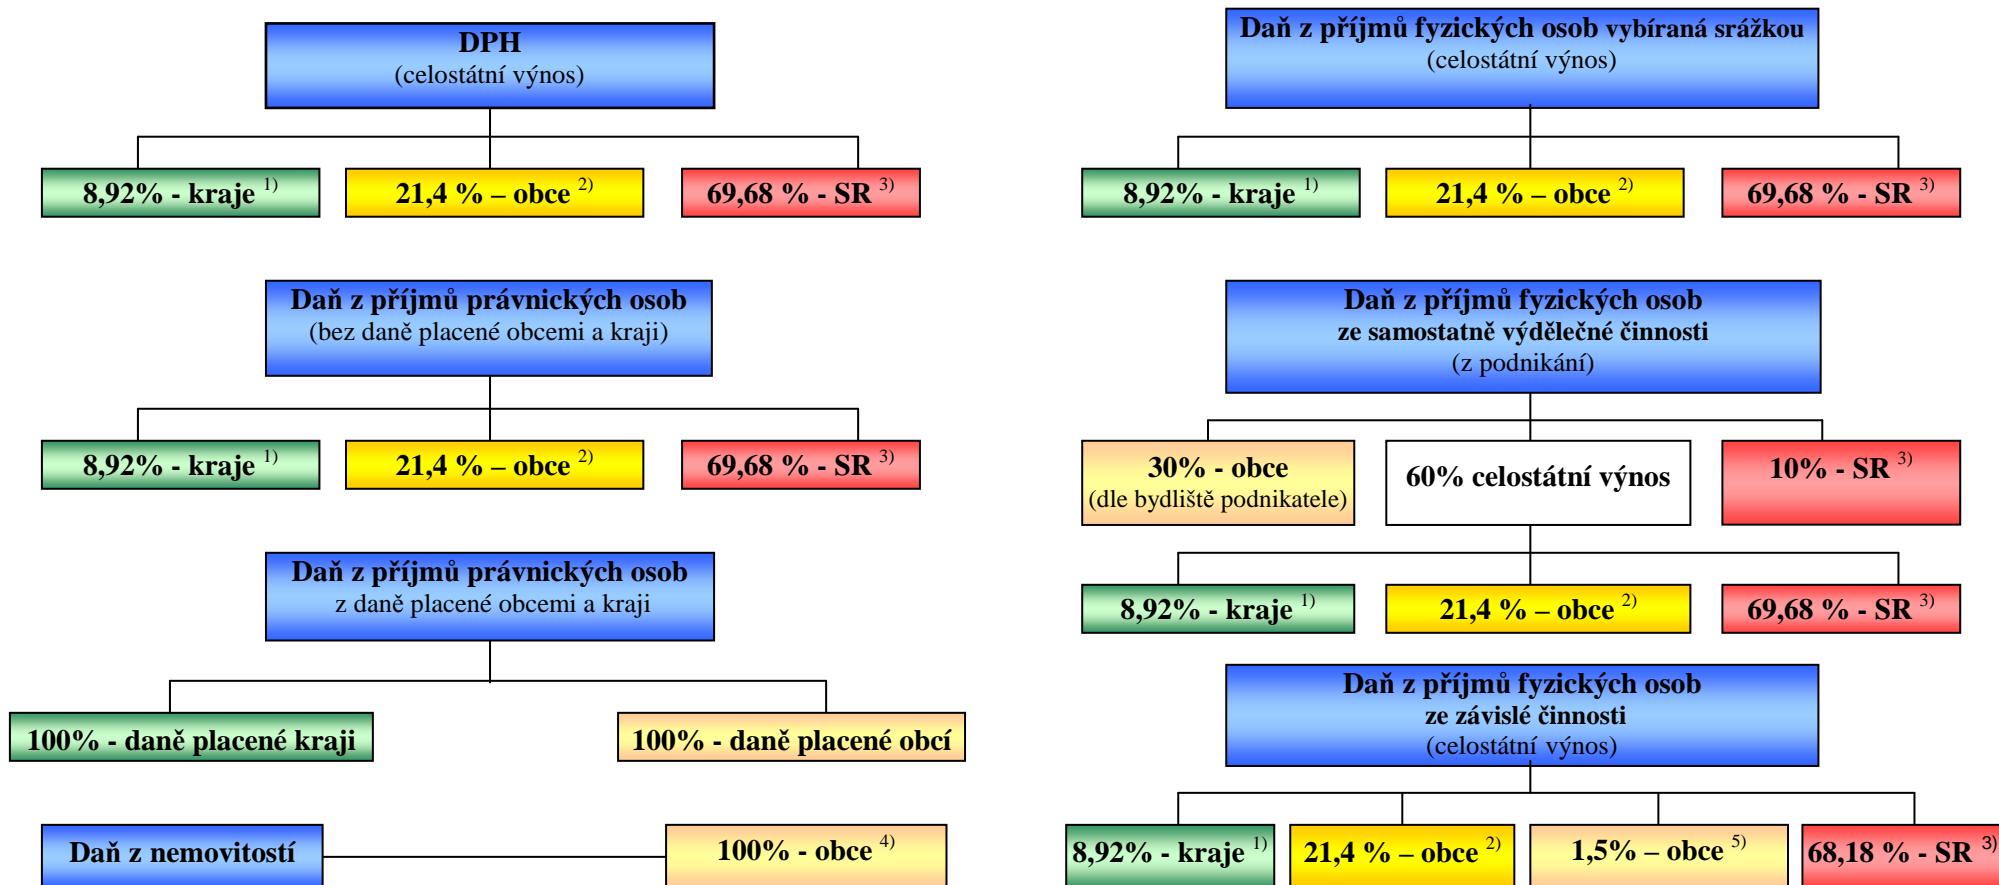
DPH
(celostátní výnos)

8,92% - kraje $^{1)}$

21,4 % – obce $^{2)}$

69,68 % - SR $^{3)}$

Daň z příjmů právnických osob
(bez daně placené obcemi a kraji)

8,92% - kraje $^{1)}$

21,4 % – obce $^{2)}$

69,68 % - SR $^{3)}$

Daň z příjmů právnických osob
z daně placené obcemi a kraji

100% - daně placené kraji

100% - daně placené obcí

Daň z nemovitostí

100% - obce $^{4)}$

Daň z příjmů fyzických osob vybíraná srážkou
(celostátní výnos)

8,92% - kraje $^{1)}$

21,4 % – obce $^{2)}$

69,68 % - SR $^{3)}$

Daň z příjmů fyzických osob
ze samostatně výdělečné činnosti
(z podnikání)

30% - obce
(dle bydliště podnikatele)

60% celostátní výnos

10% - SR $^{3)}$

8,92% - kraje $^{1)}$

21,4 % – obce $^{2)}$

69,68 % - SR $^{3)}$

Daň z příjmů fyzických osob
ze závislé činnosti
(celostátní výnos)

8,92% - kraje $^{1)}$

21,4 % – obce $^{2)}$

1,5% – obce $^{5)}$

68,18 % - SR $^{3)}$